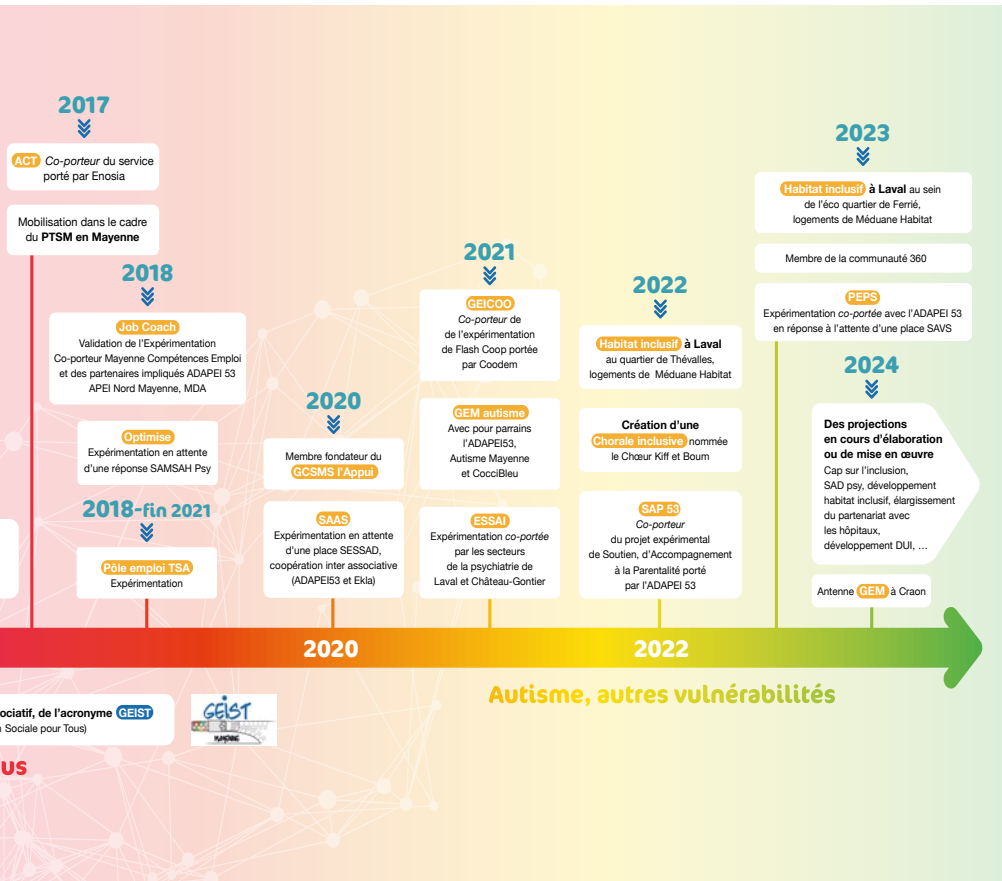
2017

ACT Co-porteur du service porté par Enosia

Mobilisation dans le cadre du PTSM en Mayenne

2018

Job Coach
Validation de l'Expérimentation Co-porteur Mayenne Compétences Emploi et des partenaires impliqués ADAPEI 53 APEI Nord Mayenne, MDA

Optimise
Expérimentation en attente d'une réponse SAMSAH Psy

2018-fin 2021

Pôle emploi TSA
Expérimentation

2020

Membre fondateur du GCSMS l'Appui

SAAS
Expérimentation en attente d'une place SESSAD, coopération inter associative (ADAPEI53 et Ekla)

2021

GEICOO
Co-porteur de de l'expérimentation de Flash Coop portée par Coodem

GEM autisme
Avec pour parrains l'ADAPEI53, Autisme Mayenne et CocciBleu

ESSAI
Expérimentation co-portée par les secteurs de la psychiatrie de de Laval et Château-Gontier

2022

Habitat inclusif à Laval au quartier de Thévalles, logements de Méduane Habitat

Création d'une Chorale inclusive nommée le Chœur Kiff et Boum

SAP 53
Co-porteur du projet expérimental de Soutien, d'Accompagnement à la Parentalité porté par l'ADAPEI 53

2023

Habitat inclusif à Laval au sein de l'éco quartier de Ferrié, logements de Méduane Habitat

Membre de la communauté 360

PEPS
Expérimentation co-portée avec l'ADAPEI 53 en réponse à l'attente d'une place SAVS

2024

Des projections en cours d'élaboration ou de mise en œuvre
Cap sur l'inclusion, SAD psy, développement habitat inclusif, élargissement du partenariat avec les hôpitaux, développement DUI, ...

Antenne GEM à Craon

2020

2022

Autisme, autres vulnérabilités

ociatif, de l'acronyme GEIST
Sociale pour Tous)

GEIST

us